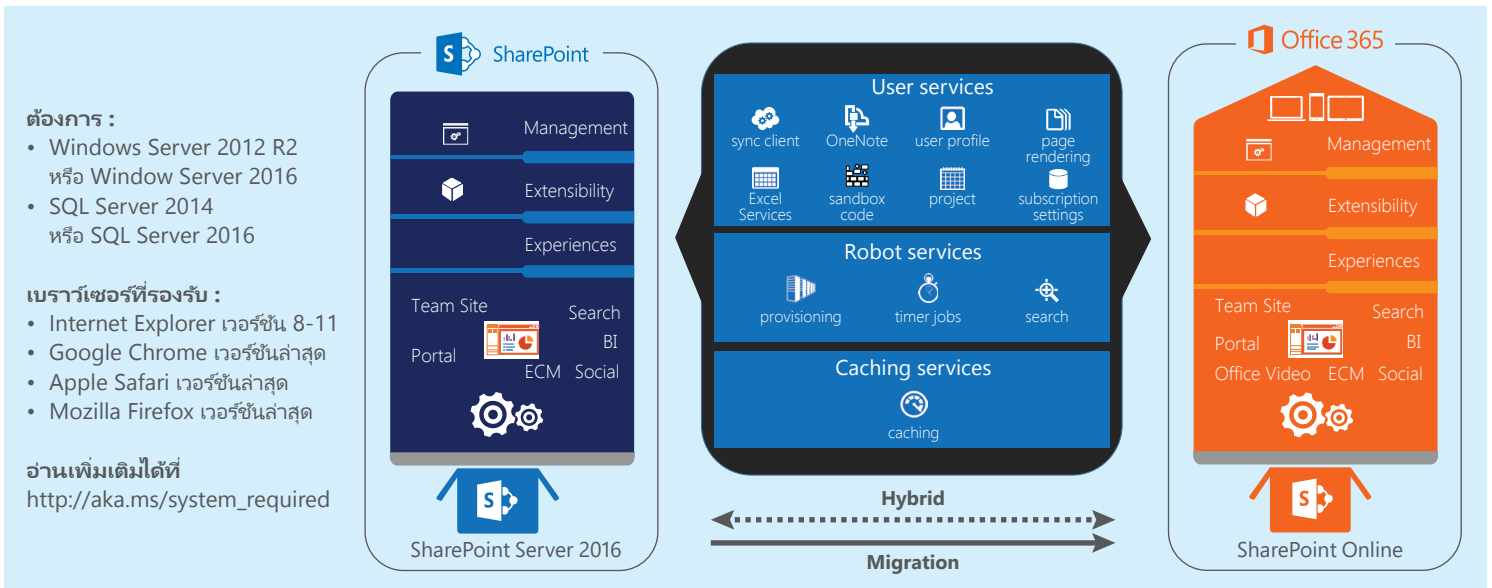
ต้องการ :
• Windows Server 2012 R2 หรือ Window Server 2016
• SQL Server 2014 หรือ SQL Server 2016

เบราว์เซอร์ที่รองรับ :
• Internet Explorer เวอร์ชัน 8-11
• Google Chrome เวอร์ชันล่าสุด
• Apple Safari เวอร์ชันล่าสุด
• Mozilla Firefox เวอร์ชันล่าสุด

อ่านเพิ่มเติมได้ที่
http://aka.ms/system_required

SharePoint

Management
Extensibility
Experiences
Team Site
Search
Portal
BI
ECM
Social

SharePoint Server 2016

User services
sync client
OneNote
user profile
page rendering
Excel Services
sandbox code
project
subscription settings

Robot services
provisioning
timer jobs
search

Caching services
caching

Hybrid

Migration

Office 365

Management
Extensibility
Experiences
Team Site
Search
Portal
BI
Office Video
ECM
Social

SharePoint Online